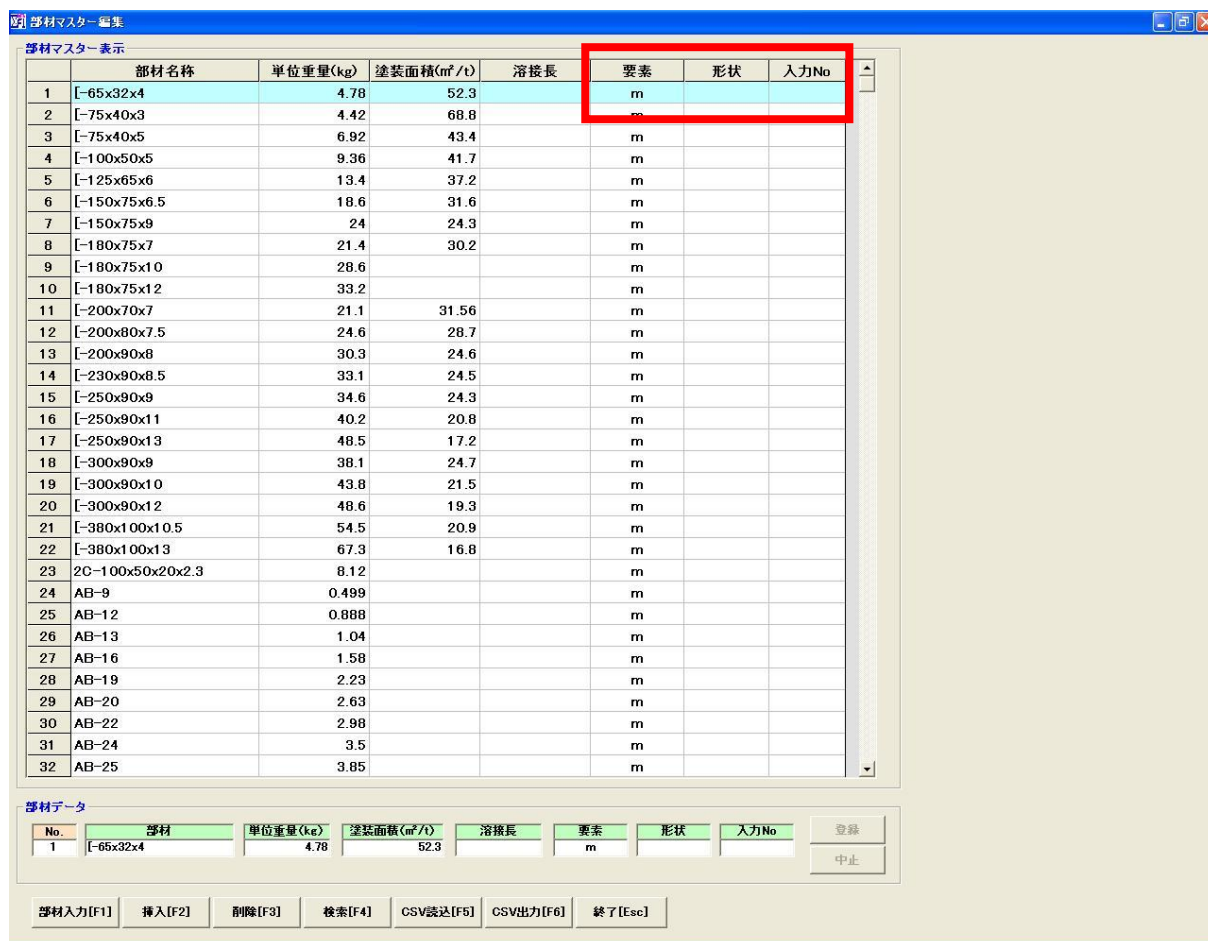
部材マスター編集

部材マスター表示

| | 部材名称 | 単位重量(kg) | 塗装面積(m²/t) | 溶接長 | 要素 | 形状 | 入力No |
|---|---|---|---|---|---|---|---|
| 1 | [-65x32x4 | 4.78 | 52.3 | | m | | |
| 2 | [-75x40x3 | 4.42 | 68.8 | | m | | |
| 3 | [-75x40x5 | 6.92 | 43.4 | | m | | |
| 4 | [-100x50x5 | 9.36 | 41.7 | | m | | |
| 5 | [-125x65x6 | 13.4 | 37.2 | | m | | |
| 6 | [-150x75x6.5 | 18.6 | 31.6 | | m | | |
| 7 | [-150x75x9 | 24 | 24.3 | | m | | |
| 8 | [-180x75x7 | 21.4 | 30.2 | | m | | |
| 9 | [-180x75x10 | 28.6 | | | m | | |
| 10 | [-180x75x12 | 33.2 | | | m | | |
| 11 | [-200x70x7 | 21.1 | 31.56 | | m | | |
| 12 | [-200x80x7.5 | 24.6 | 28.7 | | m | | |
| 13 | [-200x90x8 | 30.3 | 24.6 | | m | | |
| 14 | [-230x90x8.5 | 33.1 | 24.5 | | m | | |
| 15 | [-250x90x9 | 34.6 | 24.3 | | m | | |
| 16 | [-250x90x11 | 40.2 | 20.8 | | m | | |
| 17 | [-250x90x13 | 48.5 | 17.2 | | m | | |
| 18 | [-300x90x9 | 38.1 | 24.7 | | m | | |
| 19 | [-300x90x10 | 43.8 | 21.5 | | m | | |
| 20 | [-300x90x12 | 48.6 | 19.3 | | m | | |
| 21 | [-380x100x10.5 | 54.5 | 20.9 | | m | | |
| 22 | [-380x100x13 | 67.3 | 16.8 | | m | | |
| 23 | 2C-100x50x20x2.3 | 8.12 | | | m | | |
| 24 | AB-9 | 0.499 | | | m | | |
| 25 | AB-12 | 0.888 | | | m | | |
| 26 | AB-13 | 1.04 | | | m | | |
| 27 | AB-16 | 1.58 | | | m | | |
| 28 | AB-19 | 2.23 | | | m | | |
| 29 | AB-20 | 2.63 | | | m | | |
| 30 | AB-22 | 2.98 | | | m | | |
| 31 | AB-24 | 3.5 | | | m | | |
| 32 | AB-25 | 3.85 | | | m | | |

部材データ

| No. | 部材 | 単位重量(kg) | 塗装面積(m²/t) | 溶接長 | 要素 | 形状 | 入力No |
|---|---|---|---|---|---|---|---|
| 1 | [-65x32x4 | 4.78 | 52.3 | | m | | |

登録
中止

部材入力[F1] 挿入[F2] 削除[F3] 検索[F4] CSV読込[F5] CSV出力[F6] 終了[Esc]